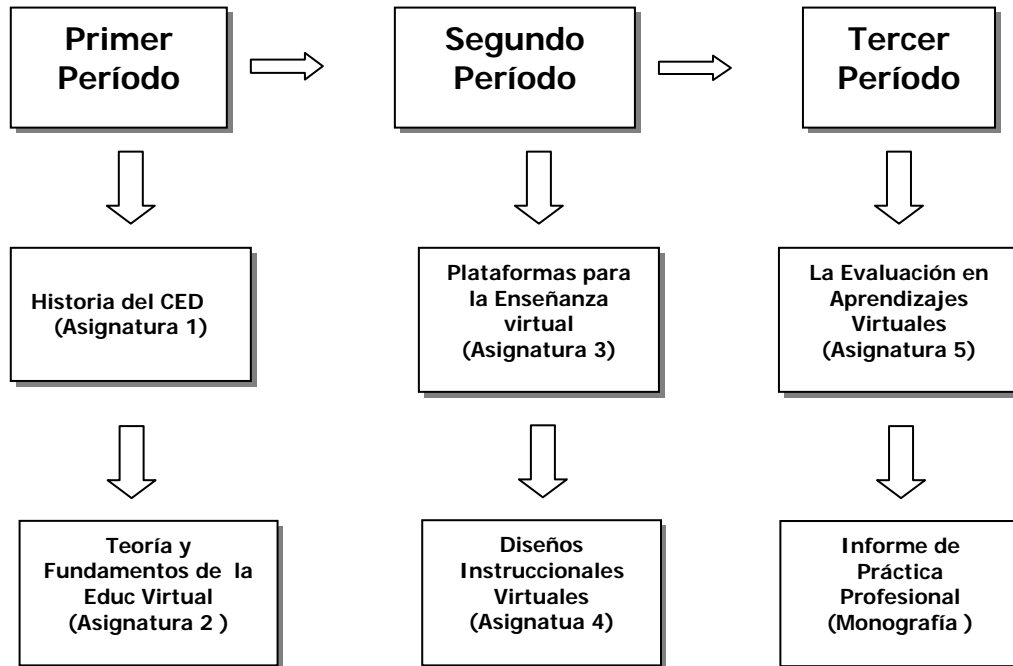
Primer Período

Segundo Período

Tercer Período

Historia del CED (Asignatura 1)

Plataformas para la Enseñanza virtual (Asignatura 3)

La Evaluación en Aprendizajes Virtuales (Asignatura 5)

Teoría y Fundamentos de la Educ Virtual (Asignatura 2 )

Diseños Instruccionales Virtuales (Asignatua 4)

Informe de Práctica Profesional (Monografía )